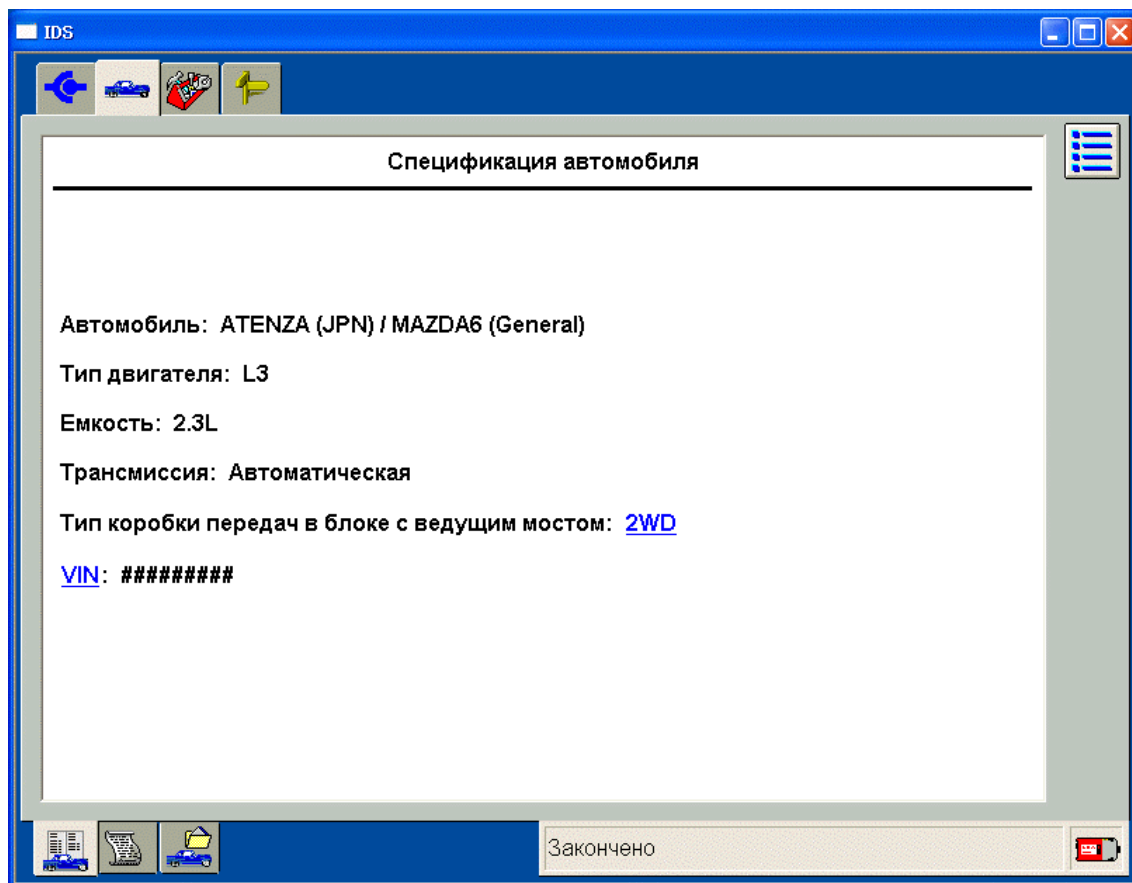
IDS

Спецификация автомобиля

Автомобиль: ATENZA (JPN) / MAZDA6 (General)

Тип двигателя: L3

Емкость: 2.3L

Трансмиссия: Автоматическая

Тип коробки передач в блоке с ведущим мостом: 2WD

VIN: #########

Закончено